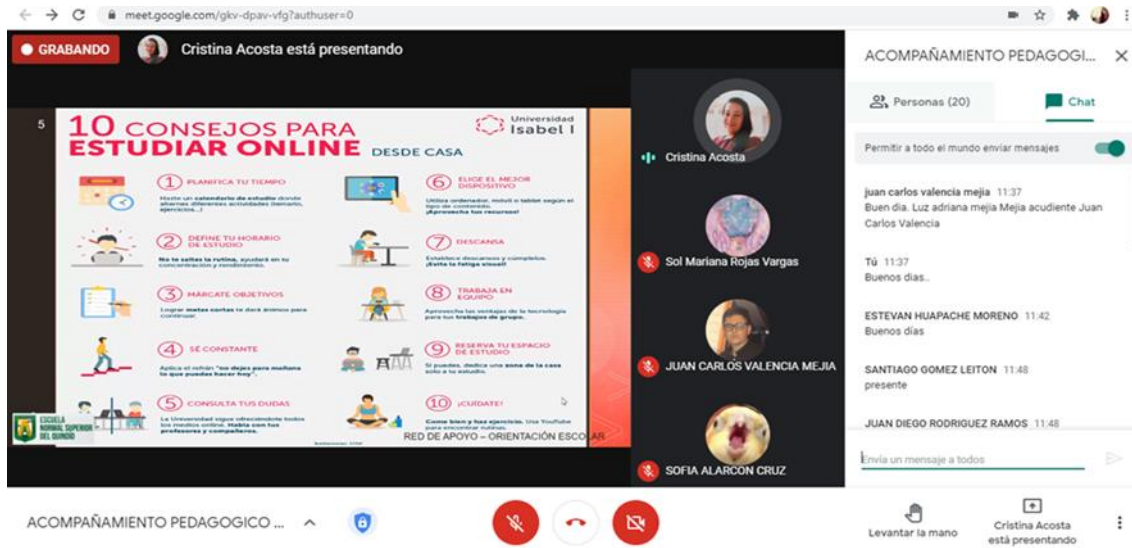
meet.google.com/gkv-dpav-vfg?authuser=0

GRABANDO Cristina Acosta está presentando

5

10 CONSEJOS PARA ESTUDIAR ONLINE DESDE CASA

Universidad Isabel I

1 PLANIFICA TU TIEMPO
Hazte un calendario de estudio donde alternes diferentes actividades (temario, ejercicios...)

2 DEFINE TU HORARIO DE ESTUDIO
No te saltes la rutina, ayudará en tu concentración y rendimiento.

3 MÁRCATE OBJETIVOS
Lograr metas cortas te dará ánimo para continuar.

4 SÉ CONSTANTE
Aplica el refrán "no dejes para mañana lo que puedas hacer hoy".

5 CONSULTA TUS DUDAS
La Universidad sigue ofreciéndote todos los medios online. Habla con tus profesores y compañeros.

6 ELIGE EL MEJOR DISPOSITIVO
Utiliza ordenador, móvil o tablet según el tipo de contenido. ¡Aprovecha tus recursos!

7 DESCANSA
Establece descansos y cúmplelos. ¡Evita la fatiga visual!

8 TRABAJA EN EQUIPO
Aprovecha las ventajas de la tecnología para tus trabajos de grupo.

9 RESERVA TU ESPACIO DE ESTUDIO
Si puedes, dedica una zona de la casa solo a tu estudio.

10 ¡CUÍDATE!
Come bien y haz ejercicio. Usa Youtube para encontrar rutinas.

ESCUELA NORMAL SUPERIOR DEL QUINDÍO

RED DE APOYO – ORIENTACIÓN ESCOLAR

Cristina Acosta
Sol Mariana Rojas Vargas
JUAN CARLOS VALENCIA MEJIA
SOFIA ALARCON CRUZ

ACOMPAÑAMIENTO PEDAGOGI...
Personas (20)
Chat
Permitir a todo el mundo enviar mensajes

juan carlos valencia mejia 11:37
Buen dia. Luz adriana mejia Mejia acudiente Juan Carlos Valencia

Tú 11:37
Buenos dias..

ESTEVAN HUAPACHE MORENO 11:42
Buenos días

SANTIAGO GOMEZ LEITON 11:48
presente

JUAN DIEGO RODRIGUEZ RAMOS 11:48

Envía un mensaje a todos

ACOMPAÑAMIENTO PEDAGOGICO ...
Levantar la mano
Cristina Acosta está presentando